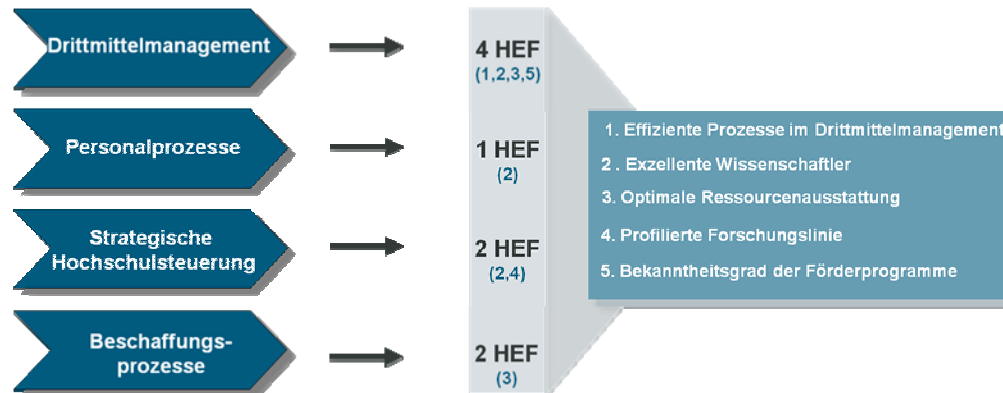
Drittmittelmanagement

Personalprozesse

Strategische Hochschulsteuerung

Beschaffungsprozesse

4 HEF
(1,2,3,5)

1 HEF
(2)

2 HEF
(2,4)

2 HEF
(3)

1. Effiziente Prozesse im Drittmittelmanagement
2. Exzellente Wissenschaftler
3. Optimale Ressourcenausstattung
4. Profilierte Forschungslinie
5. Bekanntheitsgrad der Förderprogramme